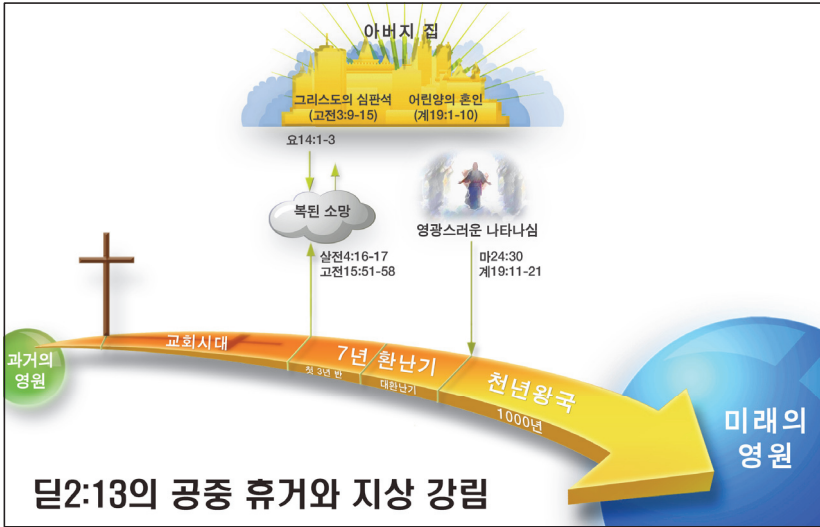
아버지 집

그리스도의 심판석
(고전3:9-15)

어린양의 혼인
(계19:1-10)

요14:1-3

복된 소망

살전4:16-17
고전15:51-58

영광스러운 나타나심

마24:30
계19:11-21

과거의
영원

교회시대

7년 환난기

첫 3년 반

대환난기

천년왕국

1000년

미래의
영원

딛2:13의 공중 휴거와 지상 강림